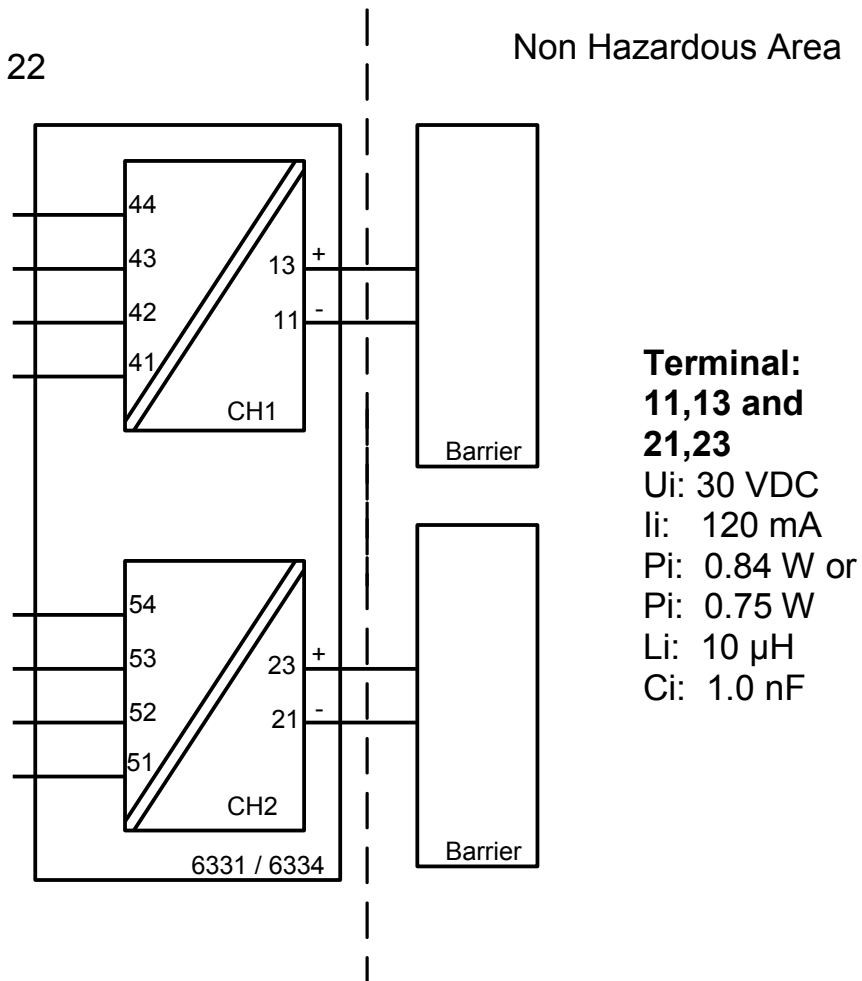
22

Non Hazardous Area

44
43
42
41
13 +
11 -
CH1
Barrier

54
53
52
51
23 +
21 -
CH2
6331 / 6334
Barrier

**Terminal: 11,13 and 21,23**
Ui: 30 VDC
Ii: 120 mA
Pi: 0.84 W or
Pi: 0.75 W
Li: 10 µH
Ci: 1.0 nF